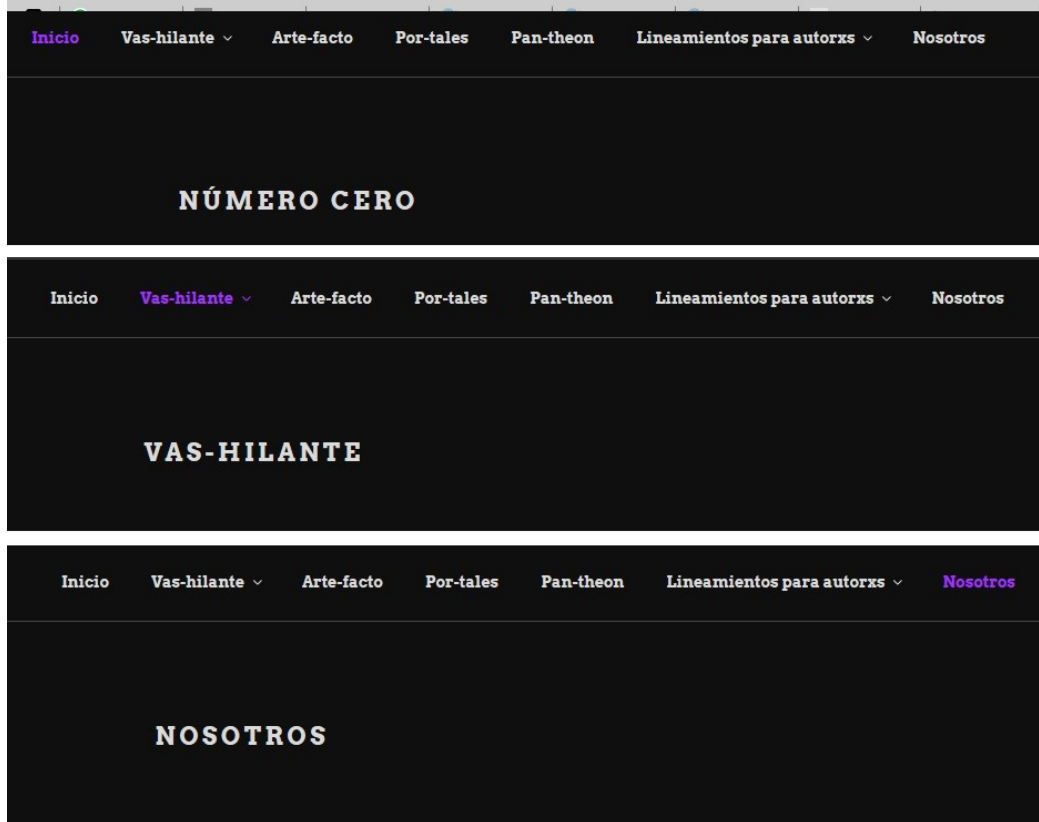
Inicio Vas-hilante ⌄ Arte-facto Por-tales Pan-theon Lineamientos para autorxs ⌄ Nosotros

NÚMERO CERO

Inicio Vas-hilante ⌄ Arte-facto Por-tales Pan-theon Lineamientos para autorxs ⌄ Nosotros

VAS-HILANTE

Inicio Vas-hilante ⌄ Arte-facto Por-tales Pan-theon Lineamientos para autorxs ⌄ Nosotros

NOSOTROS